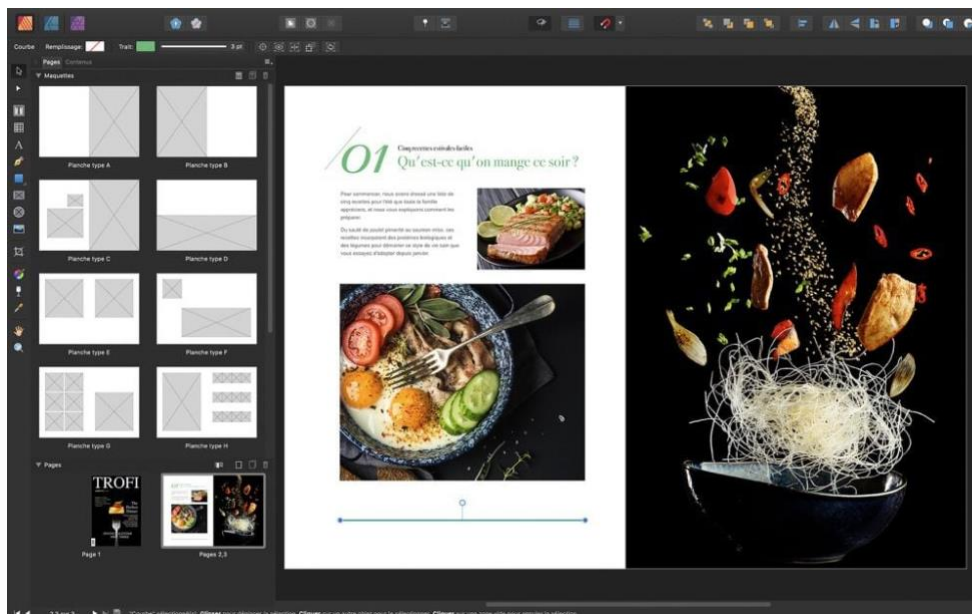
Courbe Remplissage: Trait: 3 pt

Pages Contenus

Maquettes

Planche type A

Planche type B

Planche type C

Planche type D

Planche type E

Planche type F

Planche type G

Planche type H

Pages

TROFI

Page 1

Pages 2,3

01

Cinq recettes estivales faciles

Qu'est-ce qu'on mange ce soir ?

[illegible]

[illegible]